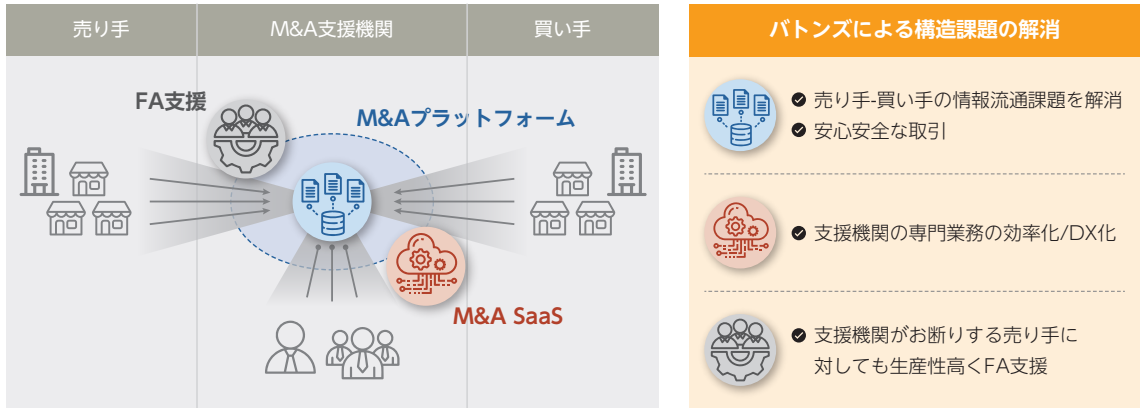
売り手

M&A支援機関

買い手

FA支援

M&Aプラットフォーム

M&A SaaS

バトンズによる構造課題の解消

売り手-買い手の情報流通課題を解消

安心安全な取引

支援機関の専門業務の効率化/DX化

支援機関がお断りする売り手に対しても生産性高くFA支援